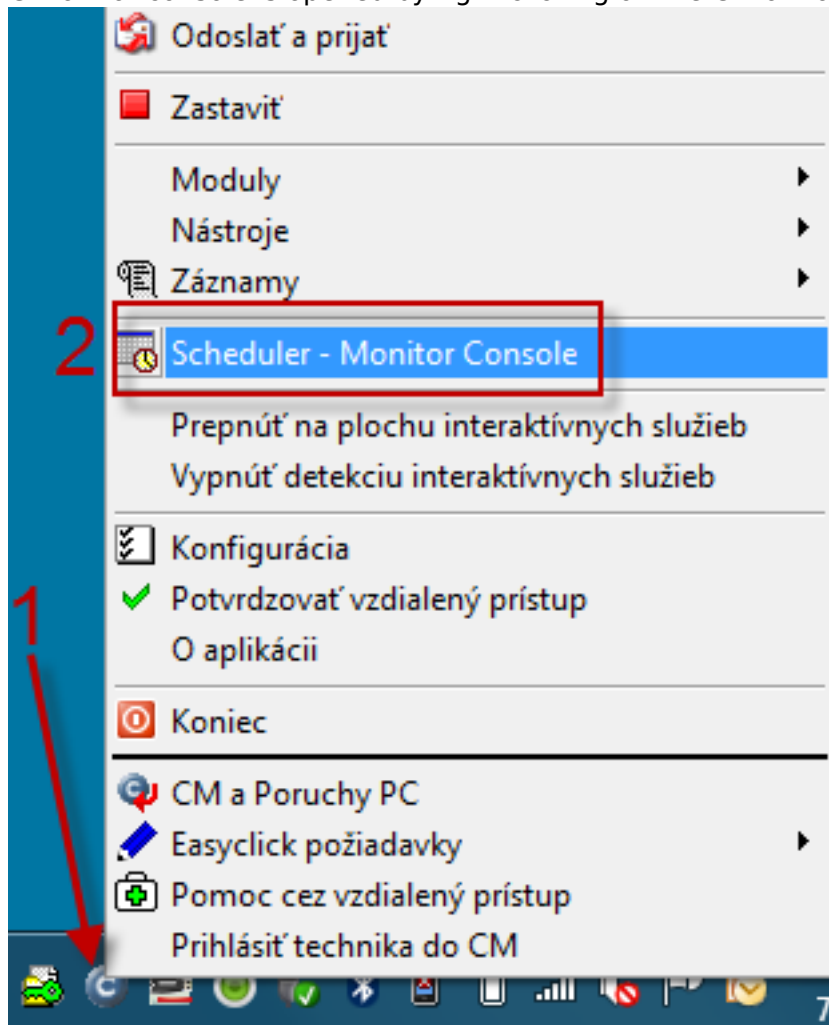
Odoslať a prijať
Zastaviť
Moduly
Nástroje
Záznamy
2
Scheduler - Monitor Console
Prepnúť na plochu interaktívnych služieb
Vypnúť detekciu interaktívnych služieb
Konfigurácia
Potvrdzovať vzdialený prístup
O aplikácii
1
Koniec
CM a Poruchy PC
Easyclick požiadavky
Pomoc cez vzdialený prístup
Prihlásiť technika do CM
7